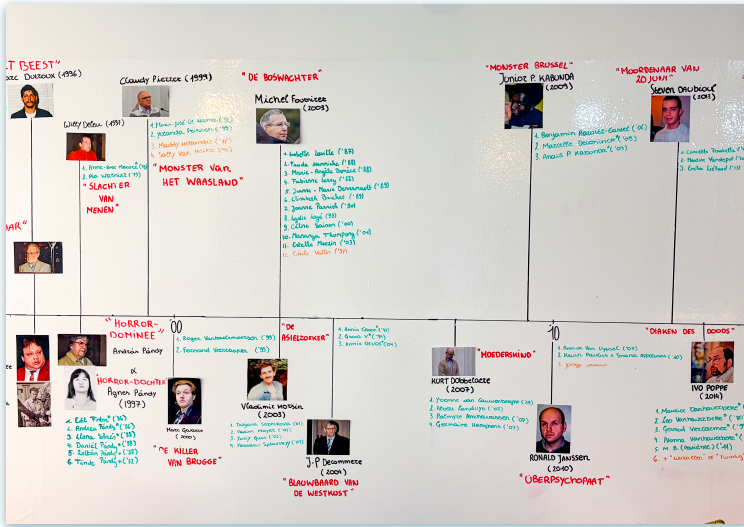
"T BEEST"
Marc Dutroux (1996)

Claudy Pieters (1999)

"DE BOSWACHTER"
Michel Fourniret (2003)

"MONSTER BRUSSEL"
Junior P. KABUNDA (2009)

"MOORDENAAR VAN 20 JUNI"
Steven Daubioul (2013)

Willy Delen (1997)

1. Marie-José le Scalier ('91)
2. Yolanda Pascuali ('95)
3. Maudy Vermeersch ('94)
4. Sally Van Hecke ('96)

1. Anne-Marie Moers ('96)
2. Ria Wittens ('97)
"SLACHTER VAN MENEN"

"MONSTER VAN HET WAASLAND"

1. Isabelle Laville ('87)
2. Farida Hammiche ('88)
3. Marie-Angèle Domèce ('88)
4. Fabienne Leroy ('88)
5. Jeanne-Marie Desramault ('89)
6. Elisabeth Brichet ('89)
7. Joanna Parrish ('90)
8. Lydie Logé ('93)
9. Céline Saison ('00)
10. Manunya Thumpong ('01)
11. Estelle Mouzin ('03)
12. Cécile Vallin ('97)

1. Benjamin Ronzlez-Cariel ('06)
2. Mazzette Descamps ('05)
3. Anaïs P. Kabunda ('05)

1. Conette Trontelle ('13)
2. Marine Vandepol ('13)
3. Emilie Leclerc ('13)

"HAR"

"HORROR-DOMINEE"
Andras Pándy
&
"HORROR-DOCHTER"
Agnes Pándy
(1997)

1. Edit Fabri ('86)
2. Andrea Pándy ('86)
3. Ilona Sőrös ('88)
4. Daniel Pándy ('88)
5. Zoltán Pándy ('88)
6. Timea Pándy ('92)

00

1. Regine Vanhaelewyn ('95)
2. Fernand Vercammen ('95)

Hans Claessens (2000)

"DE KILLER VAN BRUGGE"

"DE ASIELZOEKER"
Vladimir Hodin (2003)

1. Annie Coene ('03)
2. Greta V. ('03)
3. Annie Devos ('03)

1. Tatjana Ivanova ('01)
2. Karin Hayes ('01)
3. Jenny Quirk ('01)
4. Rosemary Spurway ('02)

J-P Decommere (2004)
"BLAUWBAARD VAN DE WESTKUST"

"MOEDERSKIND"
KURT Dobbelaere (2007)

1. Yvonne van Gauwenberghe ('05)
2. Aicha Lamhayer ('05)
3. Patryze Ameransen ('05)
4. Germaine Haagnens ('05)

10

1. Nanette Van Uytsel ('09)
2. Kevin Pauwels & Siana Appelmans ('10)
3. Jonge vrouw

RONALD Janssen (2010)
"ÜBERPSYCHOPAAT"

"DIAKEN DES DOODS"
IVO POPPE (2014)

1. Maurice Vanhaverbeke ('07)
2. Leo Vanhaverbeke ('07)
3. Geraard Vercaemer ('08)
4. Norma Vanhaverbeke ('08)
5. M.B. (moeder) ('11)
6. + "honderden" of "twintig"